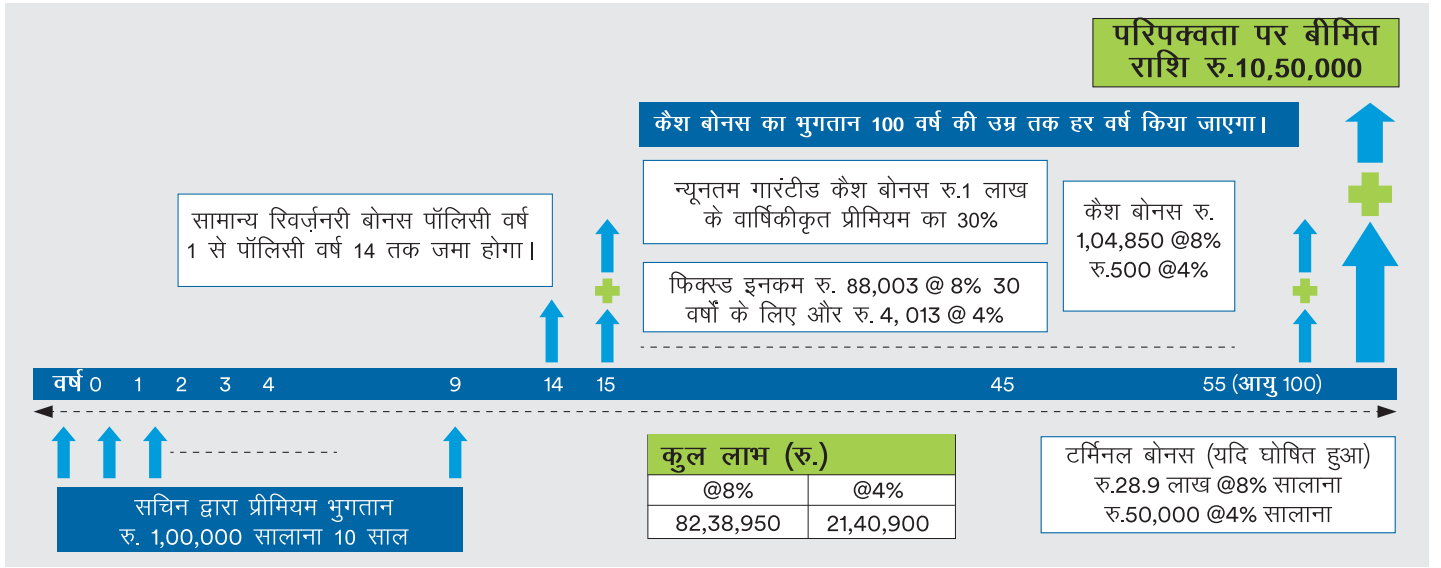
परिपक्वता पर बीमित राशि रु.10,50,000

कैश बोनस का भुगतान 100 वर्ष की उम्र तक हर वर्ष किया जाएगा।

सामान्य रिवर्ज़नरी बोनस पॉलिसी वर्ष 1 से पॉलिसी वर्ष 14 तक जमा होगा।

न्यूनतम गारंटीड कैश बोनस रु.1 लाख के वार्षिकीकृत प्रीमियम का 30%

फिक्स्ड इनकम रु. 88,003 @ 8% 30 वर्षों के लिए और रु. 4, 013 @ 4%

कैश बोनस रु. 1,04,850 @8% रु.500 @4%

वर्ष 0 1 2 3 4 9 14 15 45 55 (आयु 100)

सचिन द्वारा प्रीमियम भुगतान रु. 1,00,000 सालाना 10 साल

कुल लाभ (रु.)

| @8% | @4% |
|---|---|
| 82,38,950 | 21,40,900 |

टर्मिनल बोनस (यदि घोषित हुआ) रु.28.9 लाख @8% सालाना रु.50,000 @4% सालाना